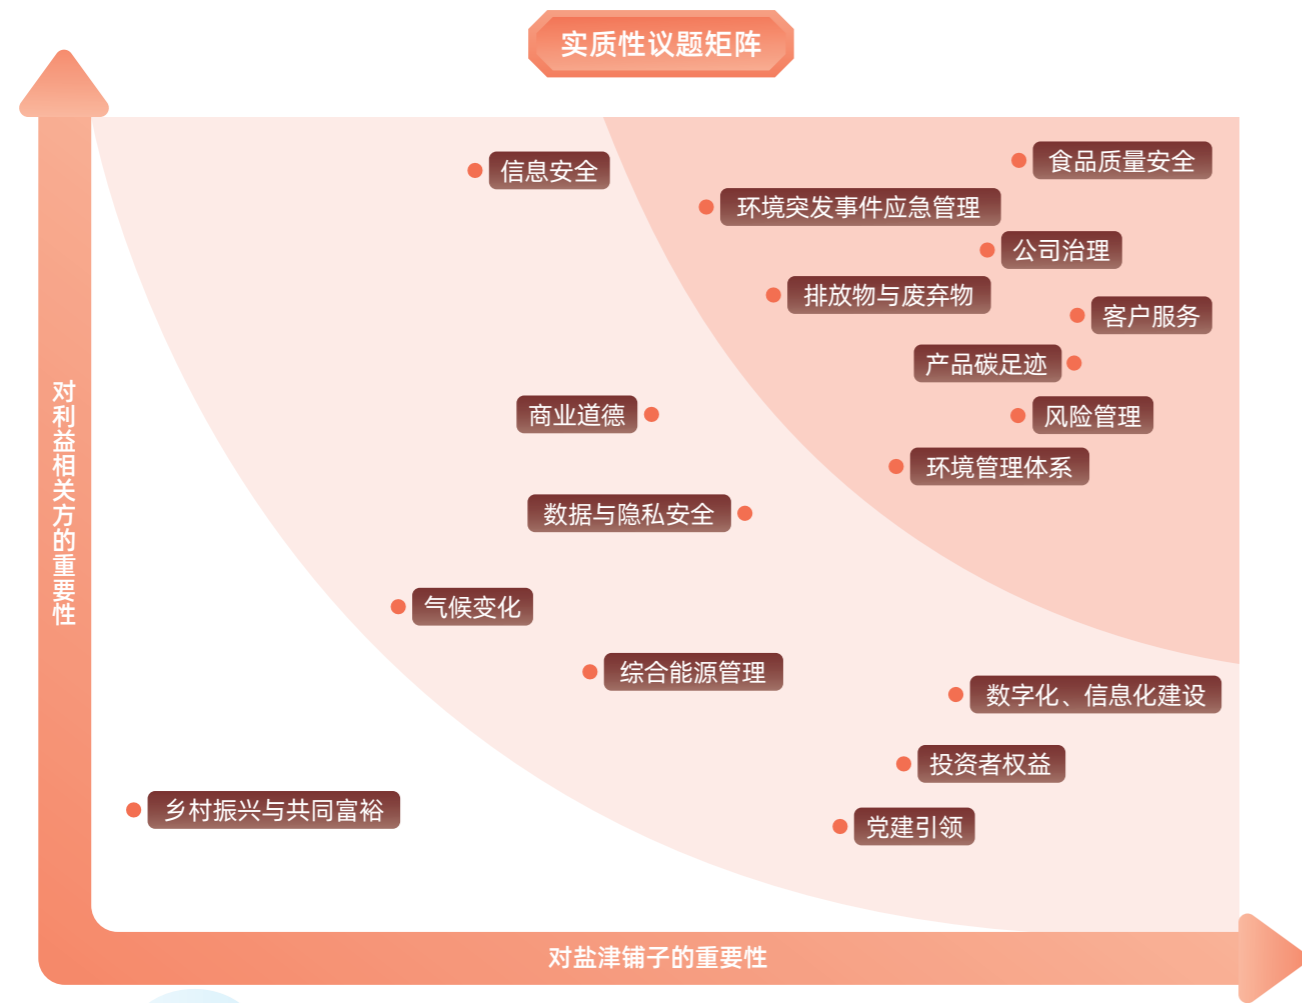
实质性议题矩阵

对利益相关方的重要性

信息安全
食品质量安全
环境突发事件应急管理
公司治理
排放物与废弃物
客户服务
产品碳足迹
商业道德
风险管理
环境管理体系
数据与隐私安全
气候变化
综合能源管理
数字化、信息化建设
投资者权益
乡村振兴与共同富裕
党建引领

对盐津铺子的重要性